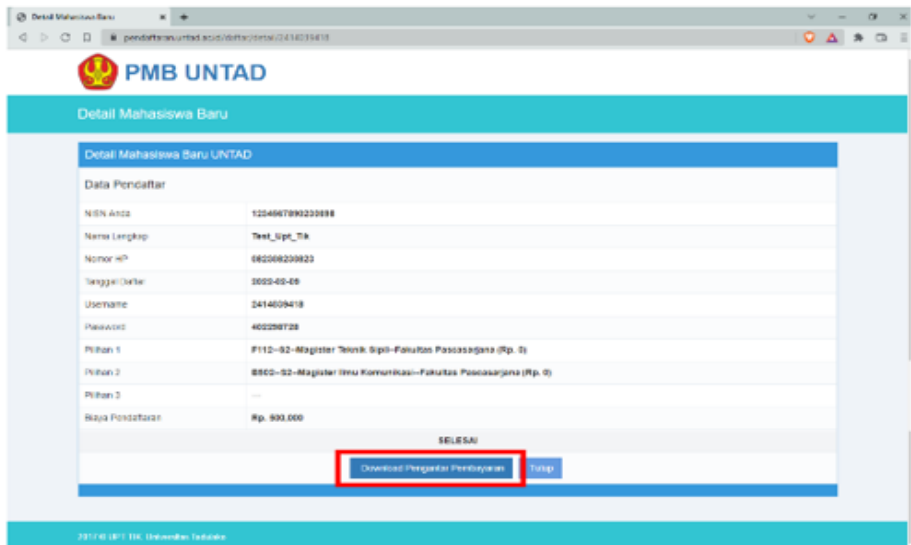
Detail Mahasiswa Baru

pendaftaran.untad.ac.id/daftar/detail/2414039418

PMB UNTAD

Detail Mahasiswa Baru

Detail Mahasiswa Baru UNTAD

Data Pendaftar

| | |
|---|---|
| NISN Anda | 1234567890230898 |
| Nama Lengkap | Test_Upt_Tik |
| Nomor HP | 082308230823 |
| Tanggal Daftar | 2022-02-09 |
| Username | 2414039418 |
| Password | 402258728 |
| Pilihan 1 | F112--S2--Magister Teknik Sipil--Fakultas Pascasarjana (Rp. 0) |
| Pilihan 2 | B503--S2--Magister Ilmu Komunikasi--Fakultas Pascasarjana (Rp. 0) |
| Pilihan 3 | --- |
| Biaya Pendaftaran | Rp. 500.000 |

SELESAI

Download Pengantar Pembayaran Tutup

2017 © UPT TIK Universitas Tadulako